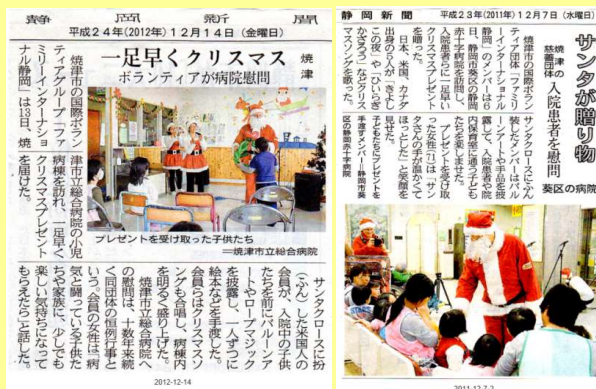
静岡新聞　平成２４年(2012年)１２月１４日(金曜日)

一足早くクリスマス
ボランティアが病院慰問

焼津

焼津市の国際ボランティア団体「ファミリーインターナショナル静岡」は13日、焼津市立総合病院の小児病棟を訪れ、一足早くクリスマスプレゼントを届けた。

サンタクロースに扮(ふん)した米国人の会員が、入院中の子供たちを前にバルーンアートやマジックを披露し、一人ずつに絵本などを手渡した。会員らはクリスマスソングを合唱し、病棟内を明るく盛り上げた。

焼津市立総合病院への慰問は十数年来続く同団体の恒例行事という。会員の女性は「病気と闘っている子供たちや家族に、少しでも楽しい気持ちになってもらえたら」と話した。

プレゼントを受け取った子供たち
＝焼津市立総合病院

2012-12-14

静岡新聞　平成２３年(2011年)１２月７日(水曜日)

サンタが贈り物
焼津の慈善団体　入院患者を慰問　葵区の病院

焼津市の国際ボランティア団体「ファミリーインターナショナル静岡」のメンバーはこのほど、静岡市葵区の静岡赤十字病院を訪問し、入院患者らに一足早いクリスマスプレゼントを届けた。

日本、米国、カナダ出身の8人が、サンタクロースにふん装したメンバーはバルーンやギターと共に…歌を披露。入院患者や病内保育施設に通う子ども…

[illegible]

区の静岡赤十字病院

2011-12-7